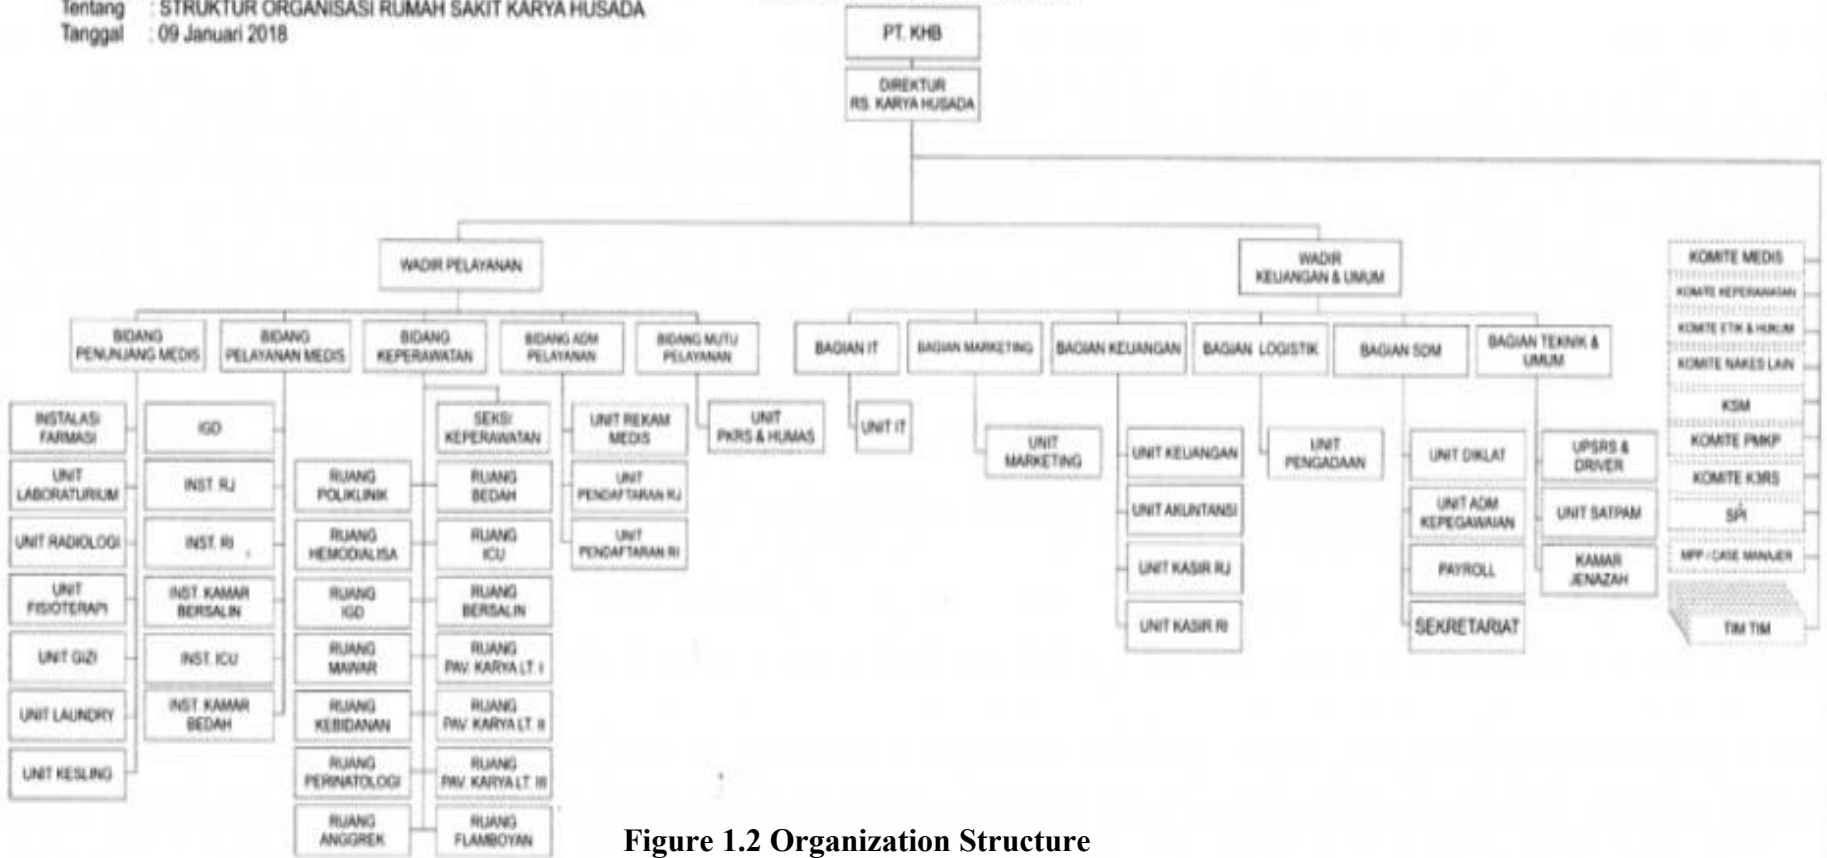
Tentang : STRUKTUR ORGANISASI RUMAH SAKIT KARYA HUSADA
Tanggal : 09 Januari 2018

PT. KHB

DIREKTUR RS. KARYA HUSADA

WADIR PELAYANAN

WADIR KEUANGAN & UMUM

BIDANG PENUNJANG MEDIS

BIDANG PELAYANAN MEDIS

BIDANG KEPERAWATAN

BIDANG ADM PELAYANAN

BIDANG MUTU PELAYANAN

BAGIAN IT

BAGIAN MARKETING

BAGIAN KEUANGAN

BAGIAN LOGISTIK

BAGIAN SDM

BAGIAN TEKNIK & UMUM

INSTALASI FARMASI

UNIT LABORATURIUM

UNIT RADIOLOGI

UNIT FISIOTERAPI

UNIT GIZI

UNIT LAUNDRY

UNIT KESLING

IGD

INST. RJ

INST. RI

INST. KAMAR BERSALIN

INST. ICU

INST. KAMAR BEDAH

RUANG POLIKLINIK

RUANG HEMODIALISA

RUANG IGD

RUANG MAWAR

RUANG KEBIDANAN

RUANG PERINATOLOGI

RUANG ANGGREK

SEKSI KEPERAWATAN

RUANG BEDAH

RUANG ICU

RUANG BERSALIN

RUANG PAV. KARYA LT. I

RUANG PAV. KARYA LT. II

RUANG PAV. KARYA LT. III

RUANG FLAMBOYAN

UNIT REKAM MEDIS

UNIT PENDAFTARAN RJ

UNIT PENDAFTARAN RI

UNIT PKRS & HUMAS

UNIT IT

UNIT MARKETING

UNIT KEUANGAN

UNIT AKUNTANSI

UNIT KASIR RJ

UNIT KASIR RI

UNIT PENGADAAN

UNIT DIKLAT

UNIT ADM KEPEGAWAIAN

PAYROLL

SEKRETARIAT

UPSRS & DRIVER

UNIT SATPAM

KAMAR JENAZAH

KOMITE MEDIS

KOMITE KEPERAWATAN

KOMITE ETIK & HUKUM

KOMITE NAKES LAIN

KSM

KOMITE PMKP

KOMITE K3RS

SPI

MPP / CASE MANAJER

TIM TIM

Figure 1.2 Organization Structure